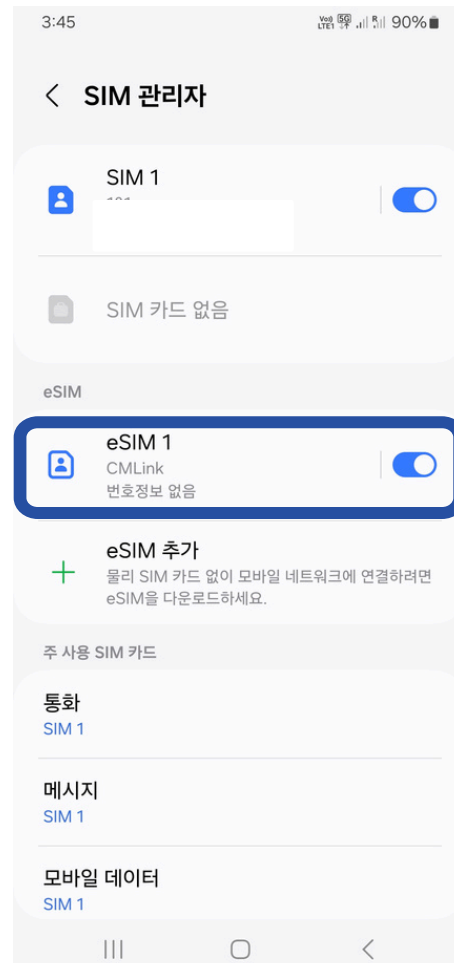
3:45 90%

SIM 관리자

SIM 1
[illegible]

SIM 카드 없음

eSIM

eSIM 1
CMLink
번호정보 없음

eSIM 추가
물리 SIM 카드 없이 모바일 네트워크에 연결하려면 eSIM을 다운로드하세요.

주 사용 SIM 카드

통화
SIM 1

메시지
SIM 1

모바일 데이터
SIM 1